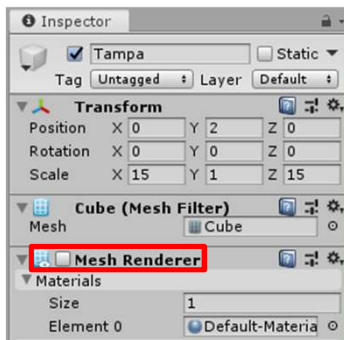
Inspector

Tampa
Static
Tag Untagged Layer Default

Transform
Position X 0 Y 2 Z 0
Rotation X 0 Y 0 Z 0
Scale X 15 Y 1 Z 15

Cube (Mesh Filter)
Mesh Cube

Mesh Renderer
Materials
Size 1
Element 0 Default-Materia